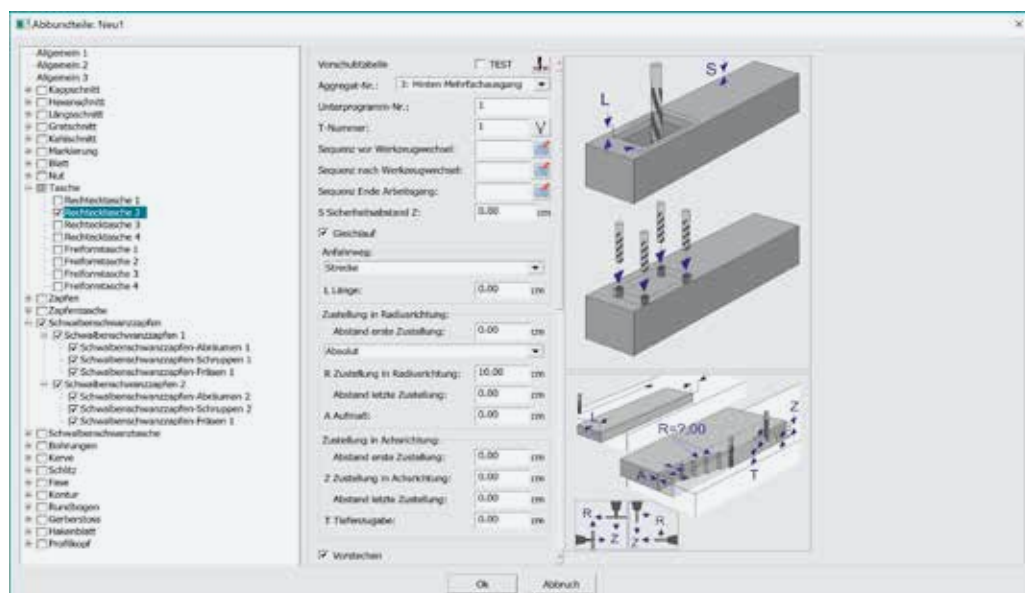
Abbundteile: Neu1

Allgemein 1
Allgemein 2
Allgemein 3
Kappschnitt
Firstschnitt
Längsschnitt
Gratschnitt
Kehlschnitt
Markierung
Blatt
Nut
Tasche
Rechtecktasche 1
Rechtecktasche 2
Rechtecktasche 3
Rechtecktasche 4
Freiformtasche 1
Freiformtasche 2
Freiformtasche 3
Freiformtasche 4
Zapfen
Zapfentasche
Schwalbenschwanzzapfen
Schwalbenschwanzzapfen 1
Schwalbenschwanzzapfen-Abräumen 1
Schwalbenschwanzzapfen-Schruppen 1
Schwalbenschwanzzapfen-Fräsen 1
Schwalbenschwanzzapfen 2
Schwalbenschwanzzapfen-Abräumen 2
Schwalbenschwanzzapfen-Schruppen 2
Schwalbenschwanzzapfen-Fräsen 1
Schwalbenschwanztasche
Bohrungen
Kerve
Schlitz
Fase
Kontur
Rundbogen
Gerberstoss
Hakenblatt
Profilkopf

Vorschubtabelle
TEST
Aggregat-Nr.: 3: Hinten Mehrfachausgang
Unterprogramm-Nr.: 1
T-Nummer: 1
Sequenz vor Werkzeugwechsel:
Sequenz nach Werkzeugwechsel:
Sequenz Ende Arbeitsgang:
S Sicherheitsabstand Z: 0.00 cm
Gleichlauf
Anfahrweg:
Strecke
L Länge: 0.00 cm
Zustellung in Radiusrichtung:
Abstand erste Zustellung: 0.00 cm
Absolut
R Zustellung in Radiusrichtung: 10.00 cm
Abstand letzte Zustellung: 0.00 cm
A Aufmaß: 0.00 cm
Zustellung in Achsrichtung:
Abstand erste Zustellung: 0.00 cm
Z Zustellung in Achsrichtung: 0.00 cm
Abstand letzte Zustellung: 0.00 cm
T Tiefenzugabe: 0.00 cm
Vorstechen

S
L
R=2.00
Z
A
T
R
Z
R
Z

Ok
Abbruch